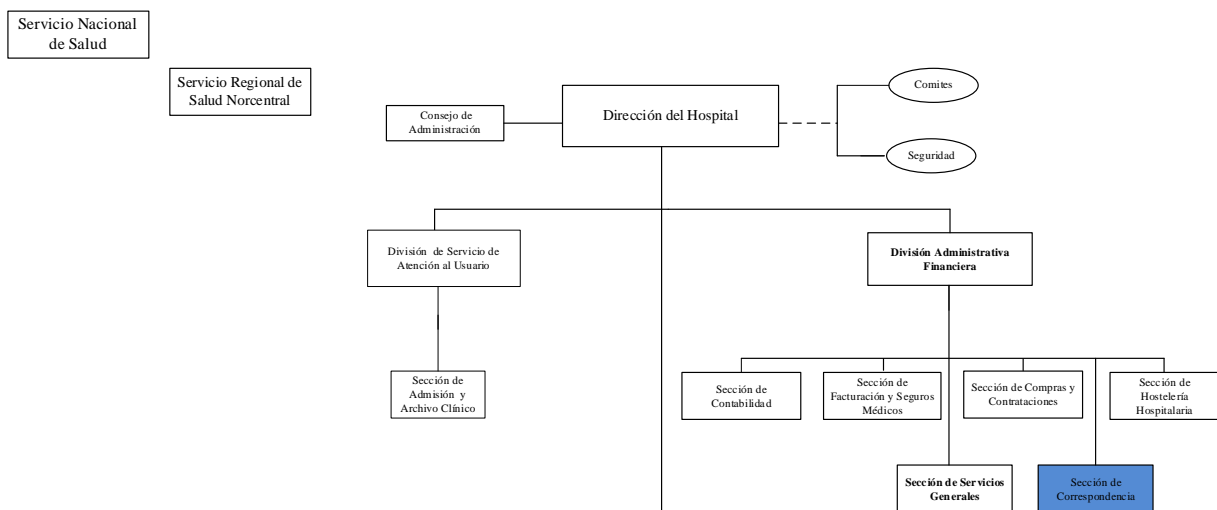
Servicio Nacional de Salud

Servicio Regional de Salud Norcentral

Consejo de Administración

Dirección del Hospital

Comites

Seguridad

División de Servicio de Atención al Usuario

División Administrativa Financiera

Sección de Admisión y Archivo Clínico

Sección de Contabilidad

Sección de Facturación y Seguros Médicos

Sección de Compras y Contrataciones

Sección de Hostelería Hospitalaria

Sección de Servicios Generales

Sección de Correspondencia